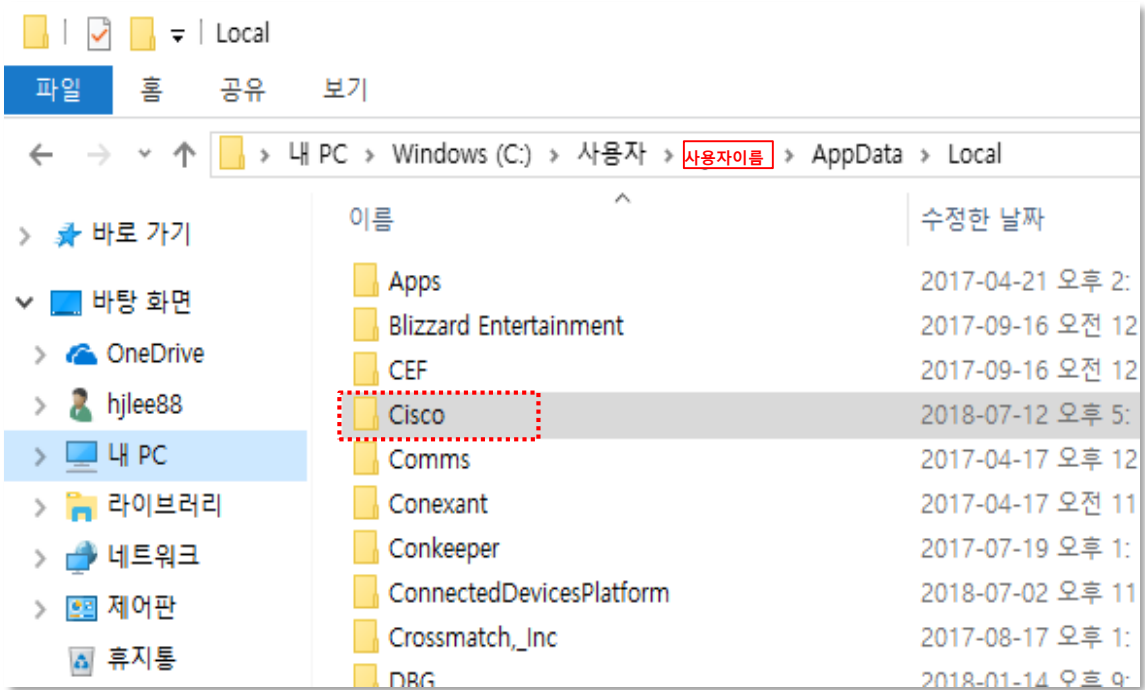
Local

파일 홈 공유 보기

내 PC > Windows (C:) > 사용자 > 사용자이름 > AppData > Local

바로 가기
바탕 화면
OneDrive
hjlee88
내 PC
라이브러리
네트워크
제어판
휴지통

| 이름 | 수정한 날짜 |
|---|---|
| Apps | 2017-04-21 오후 2: |
| Blizzard Entertainment | 2017-09-16 오전 12 |
| CEF | 2017-09-16 오전 12 |
| Cisco | 2018-07-12 오후 5: |
| Comms | 2017-04-17 오후 12 |
| Conexant | 2017-04-17 오전 11 |
| Conkeeper | 2017-07-19 오후 1: |
| ConnectedDevicesPlatform | 2018-07-02 오후 11 |
| Crossmatch,_Inc | 2017-08-17 오후 1: |
| DBG | 2018-01-14 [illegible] |